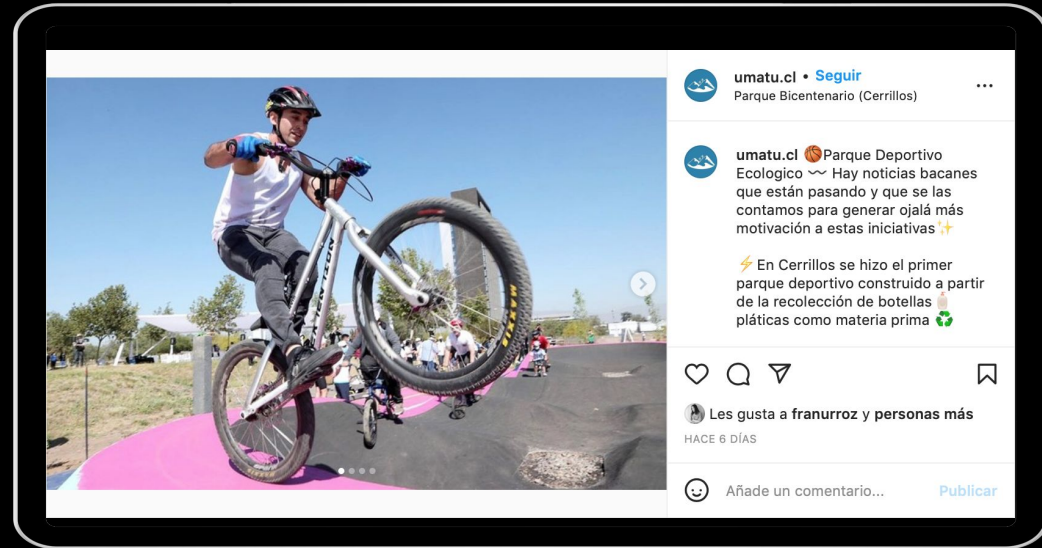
umatu.cl • Seguir
Parque Bicentenario (Cerrillos)

umatu.cl 🏀Parque Deportivo Ecologico 〰️ Hay noticias bacanes que están pasando y que se las contamos para generar ojalá más motivación a estas iniciativas✨

⚡En Cerrillos se hizo el primer parque deportivo construido a partir de la recolección de botellas 🧴 pláticas como materia prima ♻️

Les gusta a franurroz y personas más
HACE 6 DÍAS

Añade un comentario...
Publicar